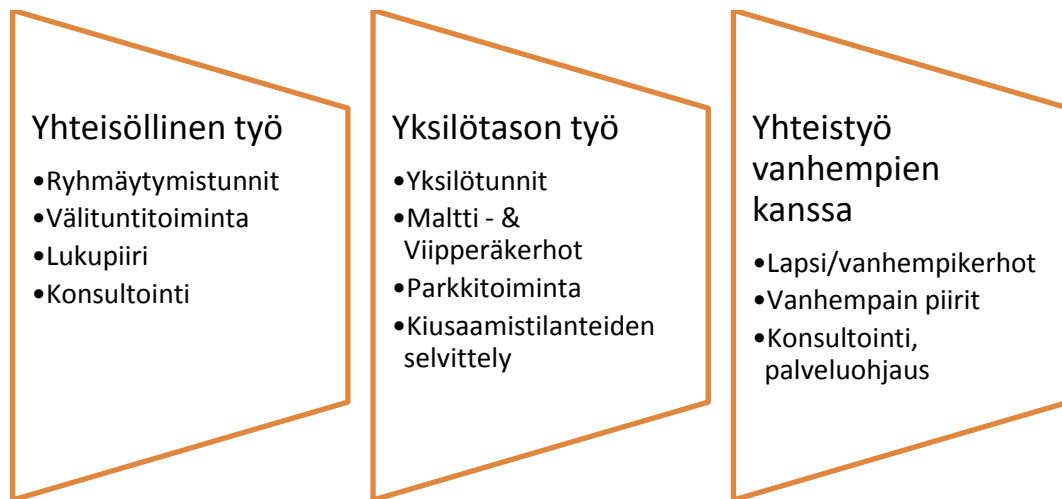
Yhteisöllinen työ

•Ryhmäytymistunnit
•Välituntitoiminta
•Lukupiiri
•Konsultointi

Yksilötason työ

•Yksilötunnit
•Maltti - & Viipperäkerhot
•Parkkitoiminta
•Kiusaamistilanteiden selvittely

Yhteistyö vanhempien kanssa

•Lapsi/vanhempikerhot
•Vanhempain piirit
•Konsultointi, palveluohjaus